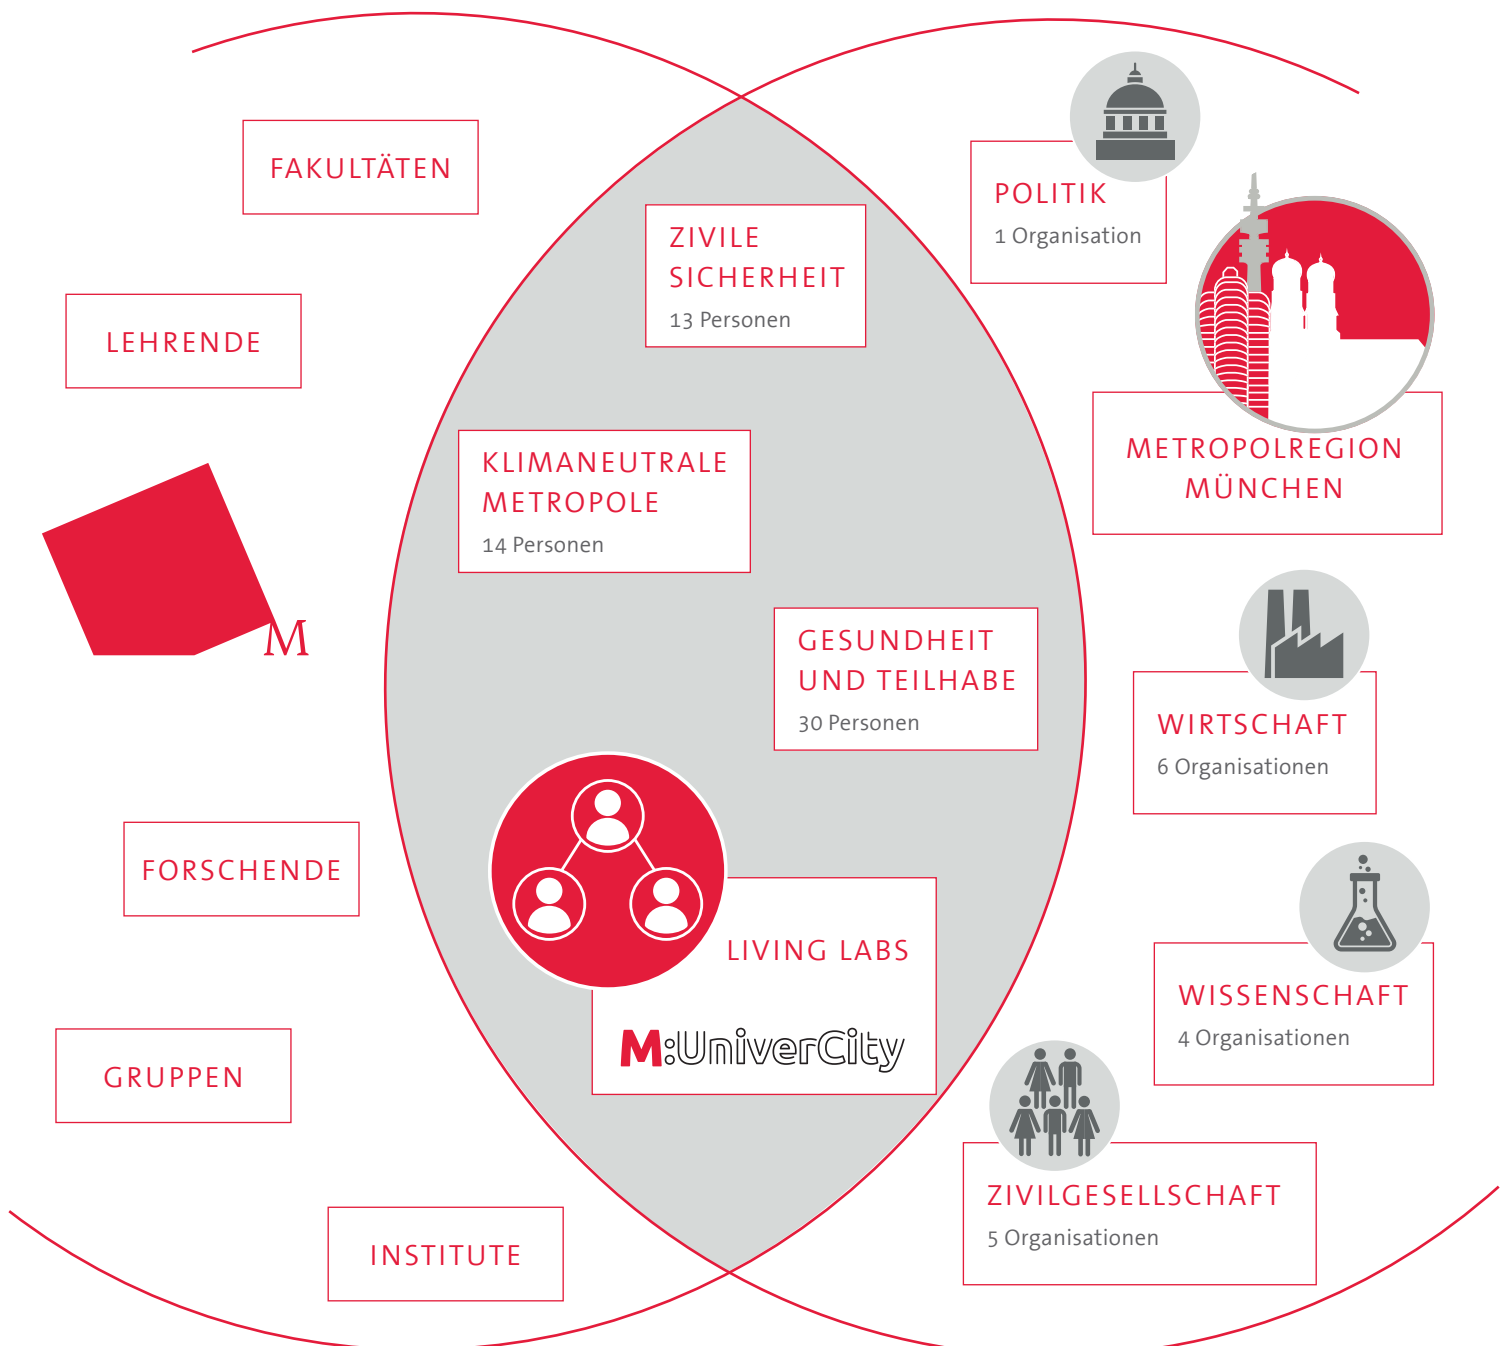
FAKULTÄTEN

LEHRENDE

M

FORSCHENDE

GRUPPEN

INSTITUTE

ZIVILE SICHERHEIT
13 Personen

KLIMANEUTRALE METROPOLE
14 Personen

GESUNDHEIT UND TEILHABE
30 Personen

LIVING LABS

M:UniverCity

POLITIK
1 Organisation

METROPOLREGION MÜNCHEN

WIRTSCHAFT
6 Organisationen

WISSENSCHAFT
4 Organisationen

ZIVILGESELLSCHAFT
5 Organisationen